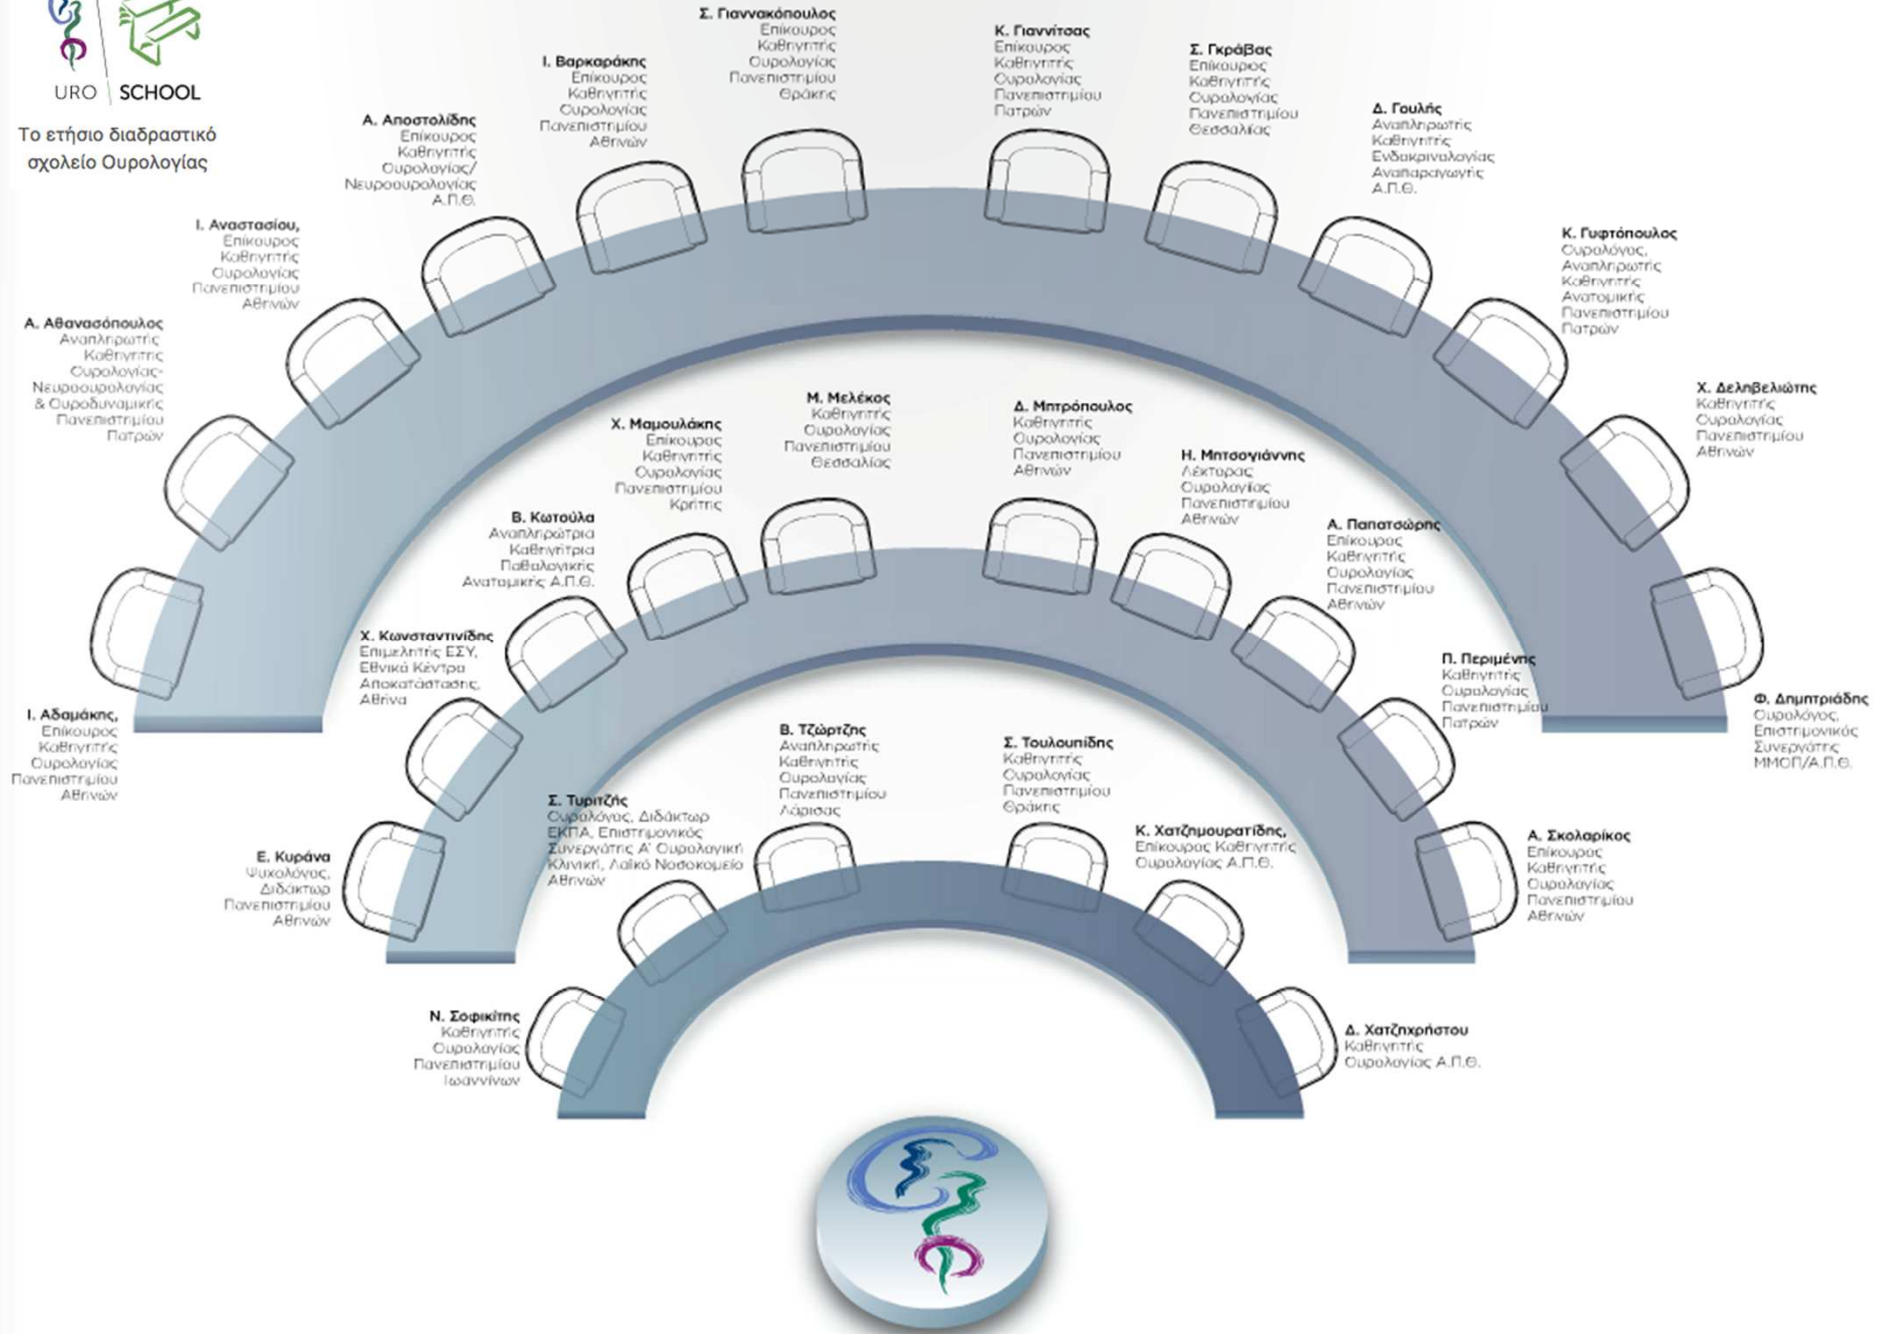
URO | SCHOOL

Το ετήσιο διαδραστικό σχολείο Ουρολογίας

Σ. Γιαννακόπουλος
Επίκουρος Καθηγητής Ουρολογίας Πανεπιστημίου Θράκης

Ι. Βαρκαράκης
Επίκουρος Καθηγητής Ουρολογίας Πανεπιστημίου Αθηνών

Α. Αποστολίδης
Επίκουρος Καθηγητής Ουρολογίας/ Νευροουρολογίας Α.Π.Θ.

Ι. Αναστασίου,
Επίκουρος Καθηγητής Ουρολογίας Πανεπιστημίου Αθηνών

Α. Αθανασόπουλος
Αναπληρωτής Καθηγητής Ουρολογίας-Νευροουρολογίας & Ουροδυναμικής Πανεπιστημίου Πατρών

Ι. Αδαμάκης,
Επίκουρος Καθηγητής Ουρολογίας Πανεπιστημίου Αθηνών

Κ. Γιαννίτσας
Επίκουρος Καθηγητής Ουρολογίας Πανεπιστημίου Πατρών

Σ. Γκράβας
Επίκουρος Καθηγητής Ουρολογίας Πανεπιστημίου Θεσσαλίας

Δ. Γουλής
Αναπληρωτής Καθηγητής Ενδοκρινολογίας Αναπαραγωγής Α.Π.Θ.

Κ. Γυφτόπουλος
Ουρολόγος, Αναπληρωτής Καθηγητής Ανατομικής Πανεπιστημίου Πατρών

Χ. Δελιβελιώτης
Καθηγητής Ουρολογίας Πανεπιστημίου Αθηνών

Φ. Δημητριάδης
Ουρολόγος, Επιστημονικός Συνεργάτης ΜΜΟΠ/Α.Π.Θ.

Μ. Μελέκος
Καθηγητής Ουρολογίας Πανεπιστημίου Θεσσαλίας

Χ. Μαμουλάκης
Επίκουρος Καθηγητής Ουρολογίας Πανεπιστημίου Κρήτης

Β. Κωτούλα
Αναπληρώτρια Καθηγήτρια Παθολογικής Ανατομικής Α.Π.Θ.

Χ. Κωνσταντινίδης
Επιμελητής ΕΣΥ, Εθνικό Κέντρο Αποκατάστασης, Αθήνα

Δ. Μητρόπουλος
Καθηγητής Ουρολογίας Πανεπιστημίου Αθηνών

Η. Μητσογιάννης
Λέκτορας Ουρολογίας Πανεπιστημίου Αθηνών

Α. Παπατσώρης
Επίκουρος Καθηγητής Ουρολογίας Πανεπιστημίου Αθηνών

Π. Περιμένης
Καθηγητής Ουρολογίας Πανεπιστημίου Πατρών

Β. Τζώρτζης
Αναπληρωτής Καθηγητής Ουρολογίας Πανεπιστημίου Λάρισας

Σ. Τουλουπίδης
Καθηγητής Ουρολογίας Πανεπιστημίου Θράκης

Σ. Τυριτζής
Ουρολόγος, Διδάκτωρ ΕΚΠΑ, Επιστημονικός Συνεργάτης Α' Ουρολογική Κλινική, Λαϊκό Νοσοκομείο Αθηνών

Κ. Χατζημουρατίδης,
Επίκουρος Καθηγητής Ουρολογίας Α.Π.Θ.

Ε. Κυράνα
Ψυχολόγος, Διδάκτωρ Πανεπιστημίου Αθηνών

Α. Σκολαρίκος
Επίκουρος Καθηγητής Ουρολογίας Πανεπιστημίου Αθηνών

Ν. Σοφικίτης
Καθηγητής Ουρολογίας Πανεπιστημίου Ιωαννίνων

Δ. Χατζηχρήστου
Καθηγητής Ουρολογίας Α.Π.Θ.